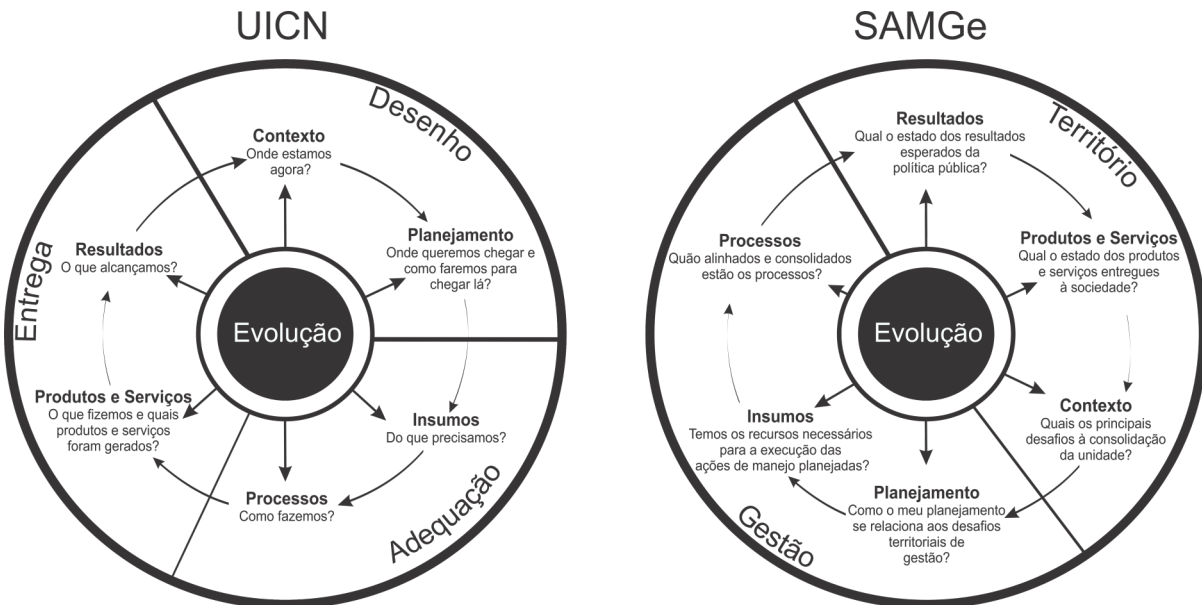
UICN

Desenho

Contexto
Onde estamos agora?

Planejamento
Onde queremos chegar e como faremos para chegar lá?

Insumos
Do que precisamos?

Adequação

Processos
Como fazemos?

Produtos e Serviços
O que fizemos e quais produtos e serviços foram gerados?

Resultados
O que alcançamos?

Entrega

Evolução

SAMGe

Território

Resultados
Qual o estado dos resultados esperados da política pública?

Produtos e Serviços
Qual o estado dos produtos e serviços entregues à sociedade?

Contexto
Quais os principais desafios à consolidação da unidade?

Planejamento
Como o meu planejamento se relaciona aos desafios territoriais de gestão?

Gestão

Insumos
Temos os recursos necessários para a execução das ações de manejo planejadas?

Processos
Quão alinhados e consolidados estão os processos?

Evolução